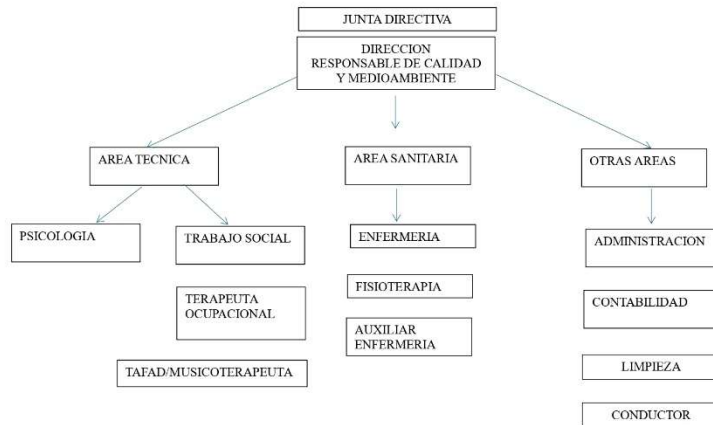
JUNTA DIRECTIVA

DIRECCION
RESPONSABLE DE CALIDAD
Y MEDIOAMBIENTE

AREA TECNICA

PSICOLOGIA

TRABAJO SOCIAL

TERAPEUTA OCUPACIONAL

TAFAD/MUSICOTERAPEUTA

AREA SANITARIA

ENFERMERIA

FISIOTERAPIA

AUXILIAR ENFERMERIA

OTRAS AREAS

ADMINISTRACION

CONTABILIDAD

LIMPIEZA

CONDUCTOR